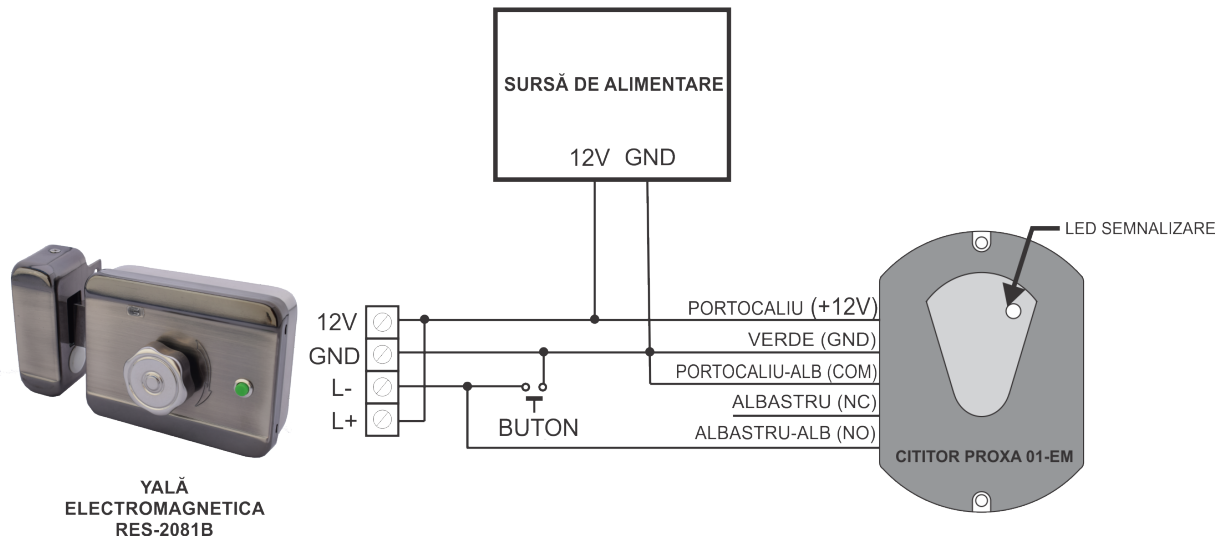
SURSĂ DE ALIMENTARE

12V GND

LED SEMNALIZARE

12V
GND
L-
L+

PORTOCALIU (+12V)
VERDE (GND)
PORTOCALIU-ALB (COM)
ALBASTRU (NC)
ALBASTRU-ALB (NO)

BUTON

CITITOR PROXA 01-EM

YALĂ
ELECTROMAGNETICA
RES-2081B